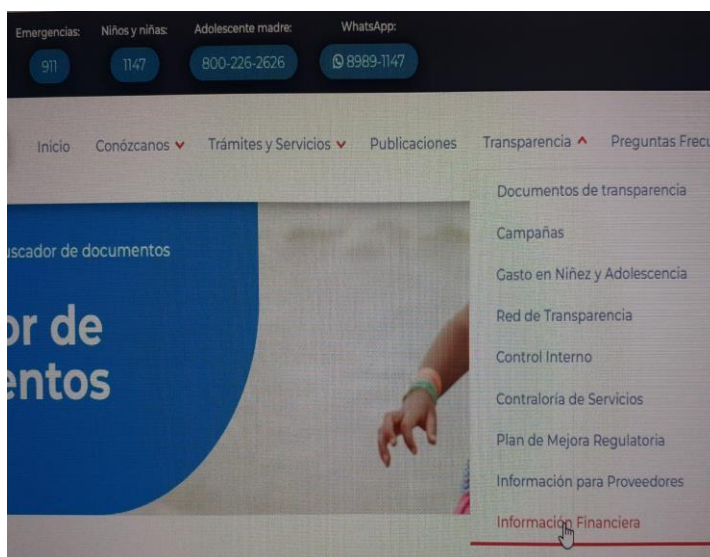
Emergencias: 911
Niños y niñas: 1147
Adolescente madre: 800-226-2626
WhatsApp: 8989-1147

Inicio Conózcanos Trámites y Servicios Publicaciones Transparencia Preguntas Frecu

uscador de documentos

or de
entos

Documentos de transparencia
Campañas
Gasto en Niñez y Adolescencia
Red de Transparencia
Control Interno
Contraloría de Servicios
Plan de Mejora Regulatoria
Información para Proveedores
Información Financiera